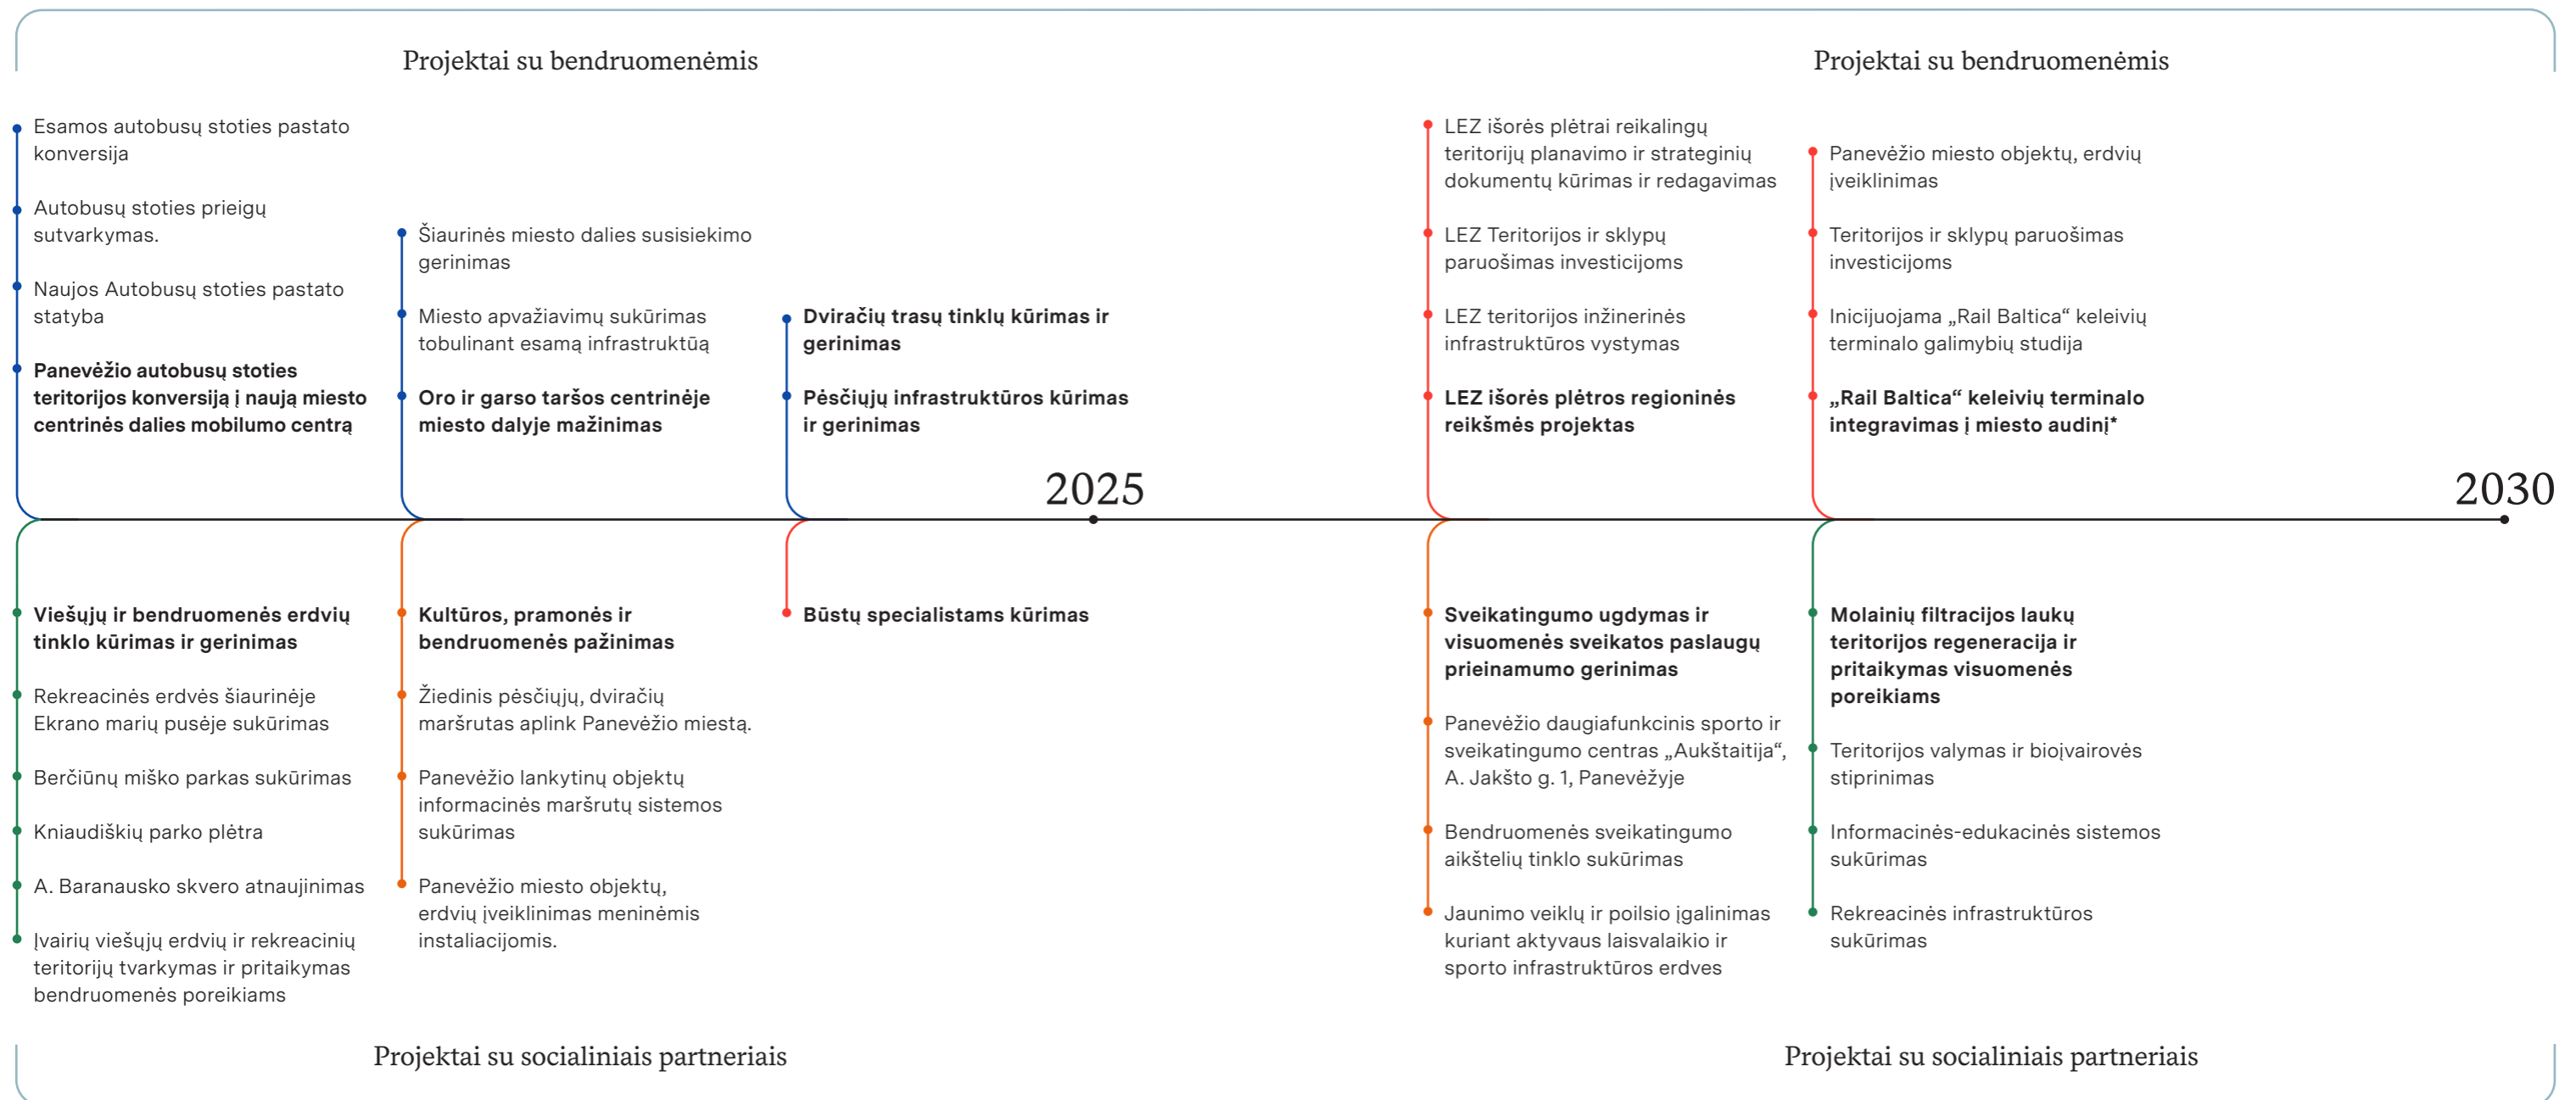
Projektai su bendruomenėmis

Projektai su bendruomenėmis

Esamos autobusų stoties pastato konversija

Autobusų stoties prieigų sutvarkymas.

Naujos Autobusų stoties pastato statyba

**Panevėžio autobusų stoties teritorijos konversiją į naują miesto centrinės dalies mobilumo centrą**

Šiaurinės miesto dalies susisiekimo gerinimas

Miesto apvažiavimų sukūrimas tobulinant esamą infrastruktūą

**Oro ir garso taršos centrinėje miesto dalyje mažinimas**

**Dviračių trasų tinklų kūrimas ir gerinimas**

**Pėsčiųjų infrastruktūros kūrimas ir gerinimas**

2025

LEZ išorės plėtrai reikalingų teritorijų planavimo ir strateginių dokumentų kūrimas ir redagavimas

LEZ Teritorijos ir sklypų paruošimas investicijoms

LEZ teritorijos inžinerinės infrastruktūros vystymas

**LEZ išorės plėtros regioninės reikšmės projektas**

Panevėžio miesto objektų, erdvių įveiklinimas

Teritorijos ir sklypų paruošimas investicijoms

Inicijuojama „Rail Baltica“ keleivių terminalo galimybių studija

**„Rail Baltica“ keleivių terminalo integravimas į miesto audinį***

2030

**Viešųjų ir bendruomenės erdvių tinklo kūrimas ir gerinimas**

Rekreacinės erdvės šiaurinėje Ekrano marių pusėje sukūrimas

Berčiūnų miško parkas sukūrimas

Kniaudiškių parko plėtra

A. Baranausko skvero atnaujinimas

Įvairių viešųjų erdvių ir rekreacinių teritorijų tvarkymas ir pritaikymas bendruomenės poreikiams

**Kultūros, pramonės ir bendruomenės pažinimas**

Žiedinis pėsčiųjų, dviračių maršrutas aplink Panevėžio miestą.

Panevėžio lankytinų objektų informacinės maršrutų sistemos sukūrimas

Panevėžio miesto objektų, erdvių įveiklinimas meninėmis instaliacijomis.

**Būstų specialistams kūrimas**

**Sveikatingumo ugdymas ir visuomenės sveikatos paslaugų prieinamumo gerinimas**

Panevėžio daugiafunkcinis sporto ir sveikatingumo centras „Aukštaitija“, A. Jakšto g. 1, Panevėžyje

Bendruomenės sveikatingumo aikštelių tinklo sukūrimas

Jaunimo veiklų ir poilsio įgalinimas kuriant aktyvaus laisvalaikio ir sporto infrastruktūros erdves

**Molainių filtracijos laukų teritorijos regeneracija ir pritaikymas visuomenės poreikiams**

Teritorijos valymas ir biojvairovės stiprinimas

Informacinės-edukacinės sistemos sukūrimas

Rekreacinės infrastruktūros sukūrimas

Projektai su socialiniais partneriais

Projektai su socialiniais partneriais